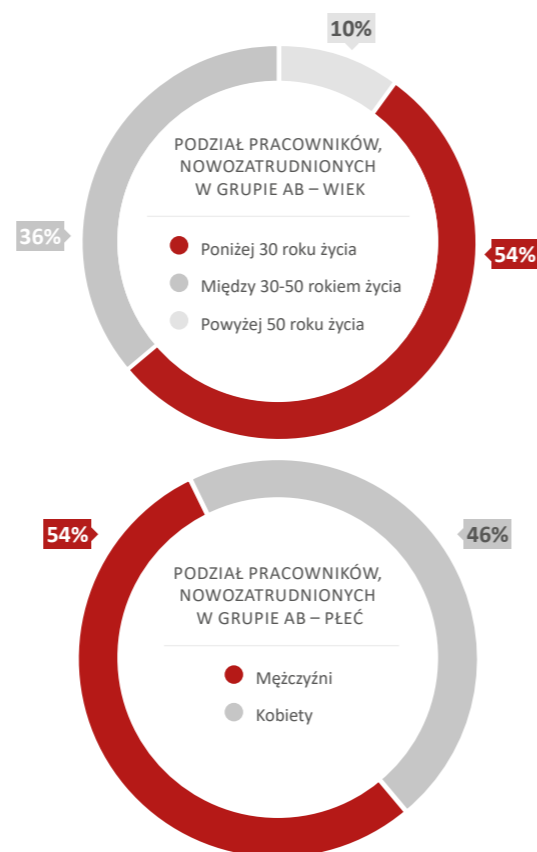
10%

PODZIAŁ PRACOWNIKÓW, NOWOZATRUDNIONYCH W GRUPIE AB – WIEK

36%

54%

Poniżej 30 roku życia

Między 30-50 rokiem życia

Powyżej 50 roku życia

54%

46%

PODZIAŁ PRACOWNIKÓW, NOWOZATRUDNIONYCH W GRUPIE AB – PŁEĆ

Mężczyźni

Kobiety